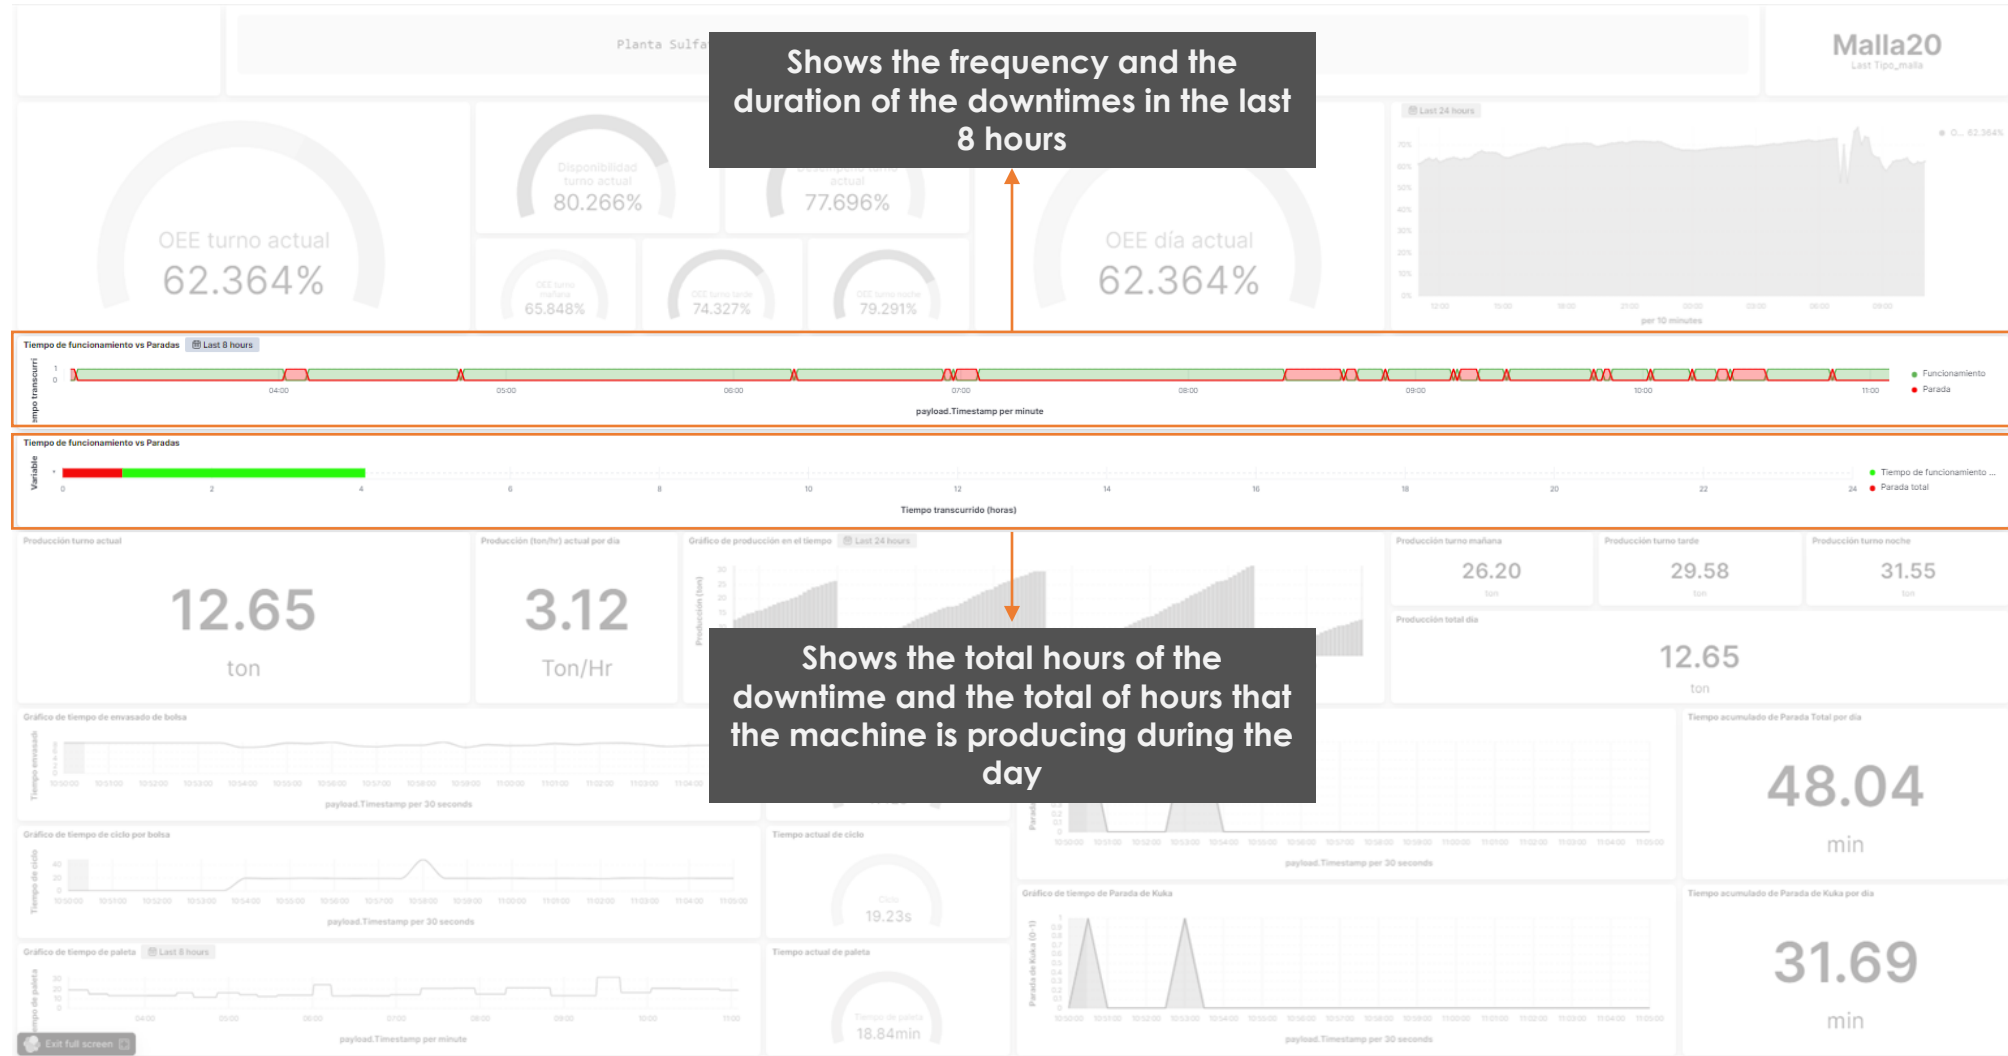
Planta Sulfa

Shows the frequency and the duration of the downtimes in the last 8 hours

Malla20
Last Tipo_malla

OEE turno actual
62.364%

Disponibilidad turno actual
80.266%

77.696%

65.848%

74.327%

79.291%

OEE día actual
62.364%

Last 24 hours

per 10 minutes

Tiempo de funcionamiento vs Paradas Last 8 hours

04:00 05:00 06:00 07:00 08:00 09:00 10:00 11:00

payload.Timestamp per minute

Funcionamiento
Parada

Tiempo de funcionamiento vs Paradas

Variable

0 2 4 6 8 10 12 14 16 18 20 22 24

Tiempo transcurrido (horas)

Tiempo de funcionamiento ...
Parada total

Producción turno actual
12.65
ton

Producción (ton/hr) actual por dia
3.12
Ton/Hr

Gráfico de producción en el tiempo Last 24 hours

Shows the total hours of the downtime and the total of hours that the machine is producing during the day

Producción turno mañana
26.20
ton

Producción turno tarde
29.58
ton

Producción turno noche
31.55
ton

Producción total día
12.65
ton

Gráfico de tiempo de envasado de bolsa

payload.Timestamp per 30 seconds

Tiempo acumulado de Parada Total por día
48.04
min

Gráfico de tiempo de ciclo por bolsa

payload.Timestamp per 30 seconds

Tiempo actual de ciclo
19.23s

payload.Timestamp per 30 seconds

Gráfico de tiempo de Parada de Kuka

Tiempo acumulado de Parada de Kuka por día
31.69
min

Gráfico de tiempo de paleta Last 8 hours

payload.Timestamp per minute

Tiempo actual de paleta
18.84min

payload.Timestamp per 30 seconds

Exit full screen